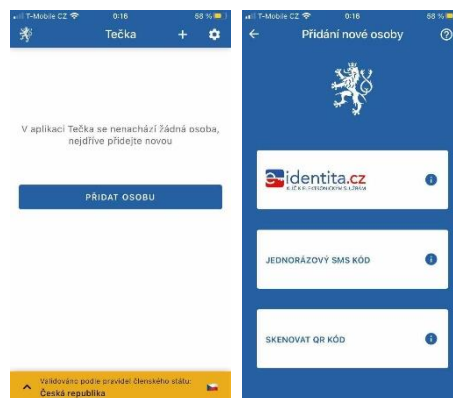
T-Mobile CZ 0:16 88 %

Tečka + 

V aplikaci Tečka se nenachází žádná osoba, nejdříve přidejte novou

PŘIDAT OSOBU

Validováno podle pravidel členského státu:
Česká republika

T-Mobile CZ 0:16 88 %

Přidání nové osoby

eidentita.cz
KLÍČ K ELEKTRONICKÝM SLUŽBÁM

JEDNORÁZOVÝ SMS KÓD

SKENOVAT QR KÓD